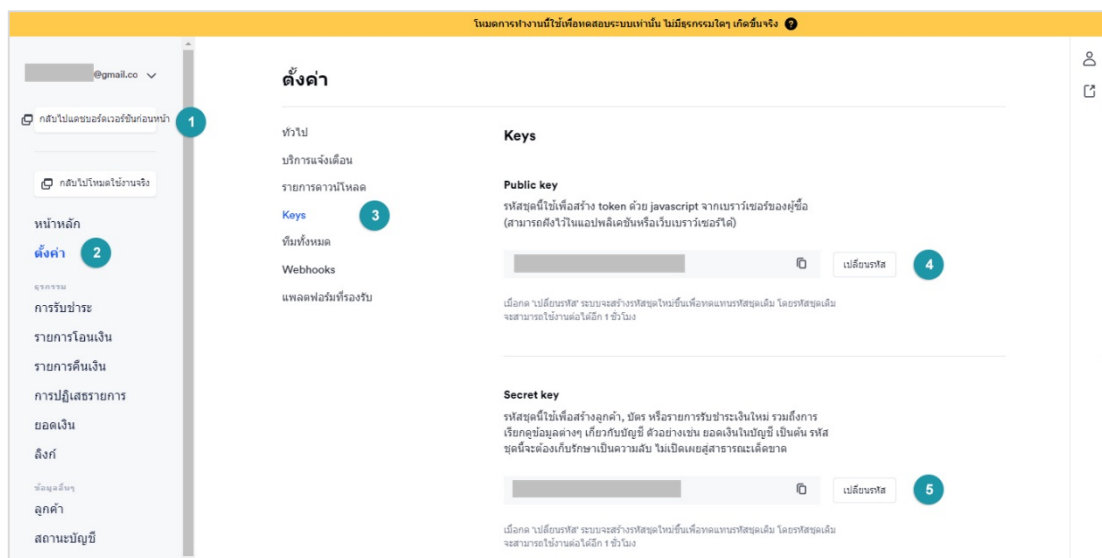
โหมดการทำงานนี้ใช้เพื่อทดสอบระบบเท่านั้น ไม่มีธุรกรรมใดๆ เกิดขึ้นจริง

@gmail.co

กลับไปแดชบอร์ดเวอร์ชันก่อนหน้า 1

กลับไปโหมดใช้งานจริง

หน้าหลัก
ตั้งค่า 2

ธุรกรรม
การรับชำระ
รายการโอนเงิน
รายการคืนเงิน
การปฏิเสธรายการ
ยอดเงิน
ลิงก์

ข้อมูลอื่นๆ
ลูกค้า
สถานะบัญชี

ตั้งค่า

ทั่วไป
บริการแจ้งเตือน
รายการดาวน์โหลด
Keys 3
ทีมทั้งหมด
Webhooks
แพลตฟอร์มที่รองรับ

Keys

Public key
รหัสชุดนี้ใช้เพื่อสร้าง token ด้วย javascript จากเบราว์เซอร์ของผู้ซื้อ (สามารถฝังไว้ในแอปพลิเคชันหรือเว็บเบราว์เซอร์ได้)

เปลี่ยนรหัส 4

เมื่อกด 'เปลี่ยนรหัส' ระบบจะสร้างรหัสชุดใหม่ขึ้นเพื่อทดแทนรหัสชุดเดิม โดยรหัสชุดเดิมจะสามารถใช้งานต่อได้อีก 1 ชั่วโมง

Secret key
รหัสชุดนี้ใช้เพื่อสร้างลูกค้า, บัตร หรือรายการรับชำระเงินใหม่ รวมถึงการเรียกดูข้อมูลต่างๆ เกี่ยวกับบัญชี ตัวอย่างเช่น ยอดเงินในบัญชี เป็นต้น รหัสชุดนี้จะต้องเก็บรักษาเป็นความลับ ไม่เปิดเผยสู่สาธารณะเด็ดขาด

เปลี่ยนรหัส 5

เมื่อกด 'เปลี่ยนรหัส' ระบบจะสร้างรหัสชุดใหม่ขึ้นเพื่อทดแทนรหัสชุดเดิม โดยรหัสชุดเดิมจะสามารถใช้งานต่อได้อีก 1 ชั่วโมง